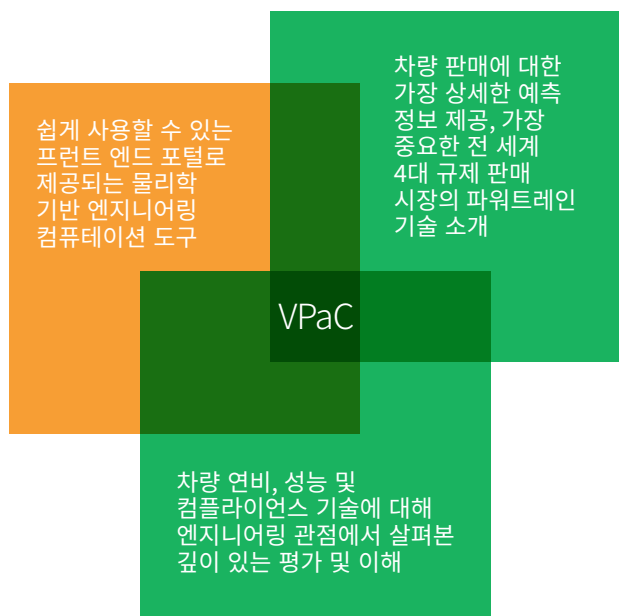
차량 판매에 대한 가장 상세한 예측 정보 제공, 가장 중요한 전 세계 4대 규제 판매 시장의 파워트레인 기술 소개

쉽게 사용할 수 있는 프런트 엔드 포털로 제공되는 물리학 기반 엔지니어링 컴퓨테이션 도구

VPaC

차량 연비, 성능 및 컴플라이언스 기술에 대해 엔지니어링 관점에서 살펴본 깊이 있는 평가 및 이해